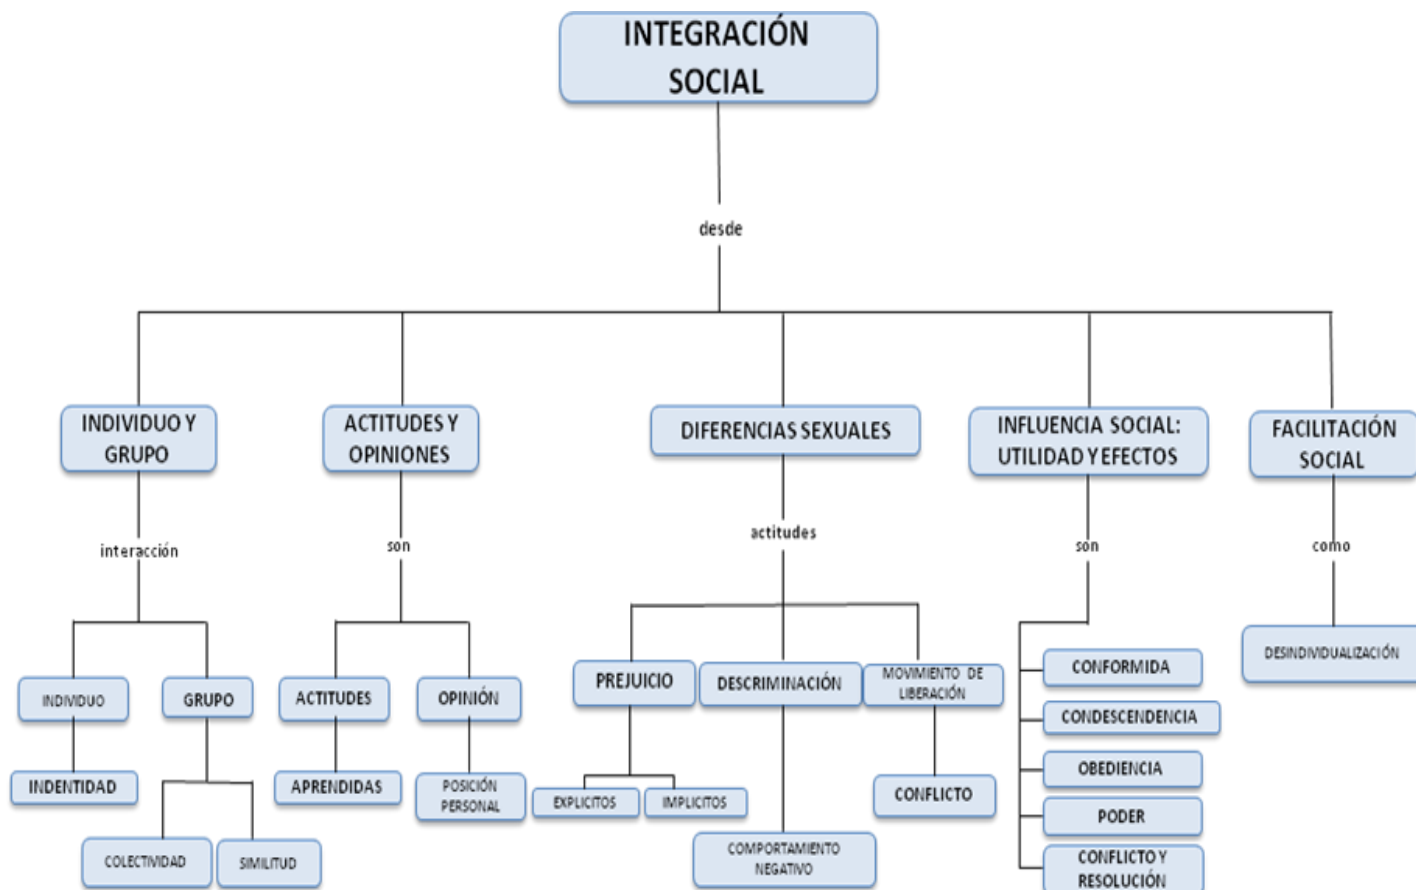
INTEGRACIÓN SOCIAL

desde

INDIVIDUO Y GRUPO

ACTITUDES Y OPINIONES

DIFERENCIAS SEXUALES

INFLUENCIA SOCIAL: UTILIDAD Y EFECTOS

FACILITACIÓN SOCIAL

interacción

son

actitudes

son

como

INDIVIDUO

GRUPO

INDENTIDAD

COLECTIVIDAD

SIMILITUD

ACTITUDES

OPINIÓN

APRENDIDAS

POSICIÓN PERSONAL

PREJUICIO

DESCRIMINACIÓN

MOVIMIENTO DE LIBERACIÓN

EXPLICITOS

IMPLICITOS

COMPORTAMIENTO NEGATIVO

CONFLICTO

CONFORMIDA

CONDESCENDENCIA

OBEDIENCIA

PODER

CONFLICTO Y RESOLUCIÓN

DESINDIVIDUALIZACIÓN